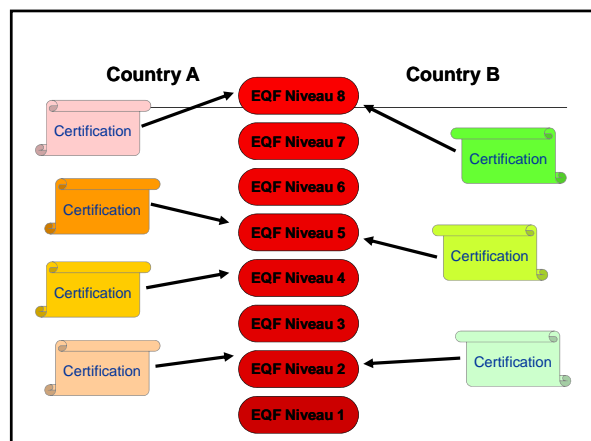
Country A

Country B

Certification

EQF Niveau 8

EQF Niveau 7

Certification

EQF Niveau 6

Certification

EQF Niveau 5

Certification

Certification

EQF Niveau 4

EQF Niveau 3

Certification

EQF Niveau 2

Certification

EQF Niveau 1